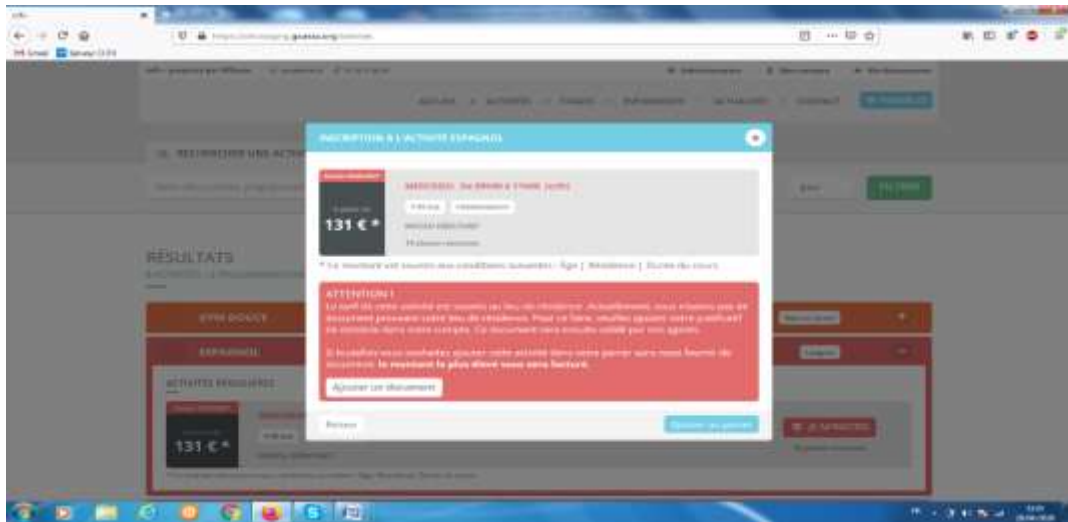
INSCRIPTION À L'ACTIVITÉ ESPAGNOL

131 € *

MERCREDI : De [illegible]

* Le montant est soumis aux conditions suivantes : Âge | Résidence | Durée du cours

ATTENTION !
Le tarif de cette activité est soumis au lieu de résidence. Actuellement, nous n'avons pas de document prouvant votre lieu de résidence. Pour ce faire, veuillez ajouter votre justificatif de domicile dans votre compte. Ce document sera ensuite validé par nos agents.

Si toutefois vous souhaitez ajouter cette activité dans votre panier sans nous fournir de document, le montant le plus élevé vous sera facturé.

Ajouter un document

Retour

Ajouter au panier

RÉSULTATS

ESPAGNOL

ACTIVITÉS RÉGULIÈRES

131 € *